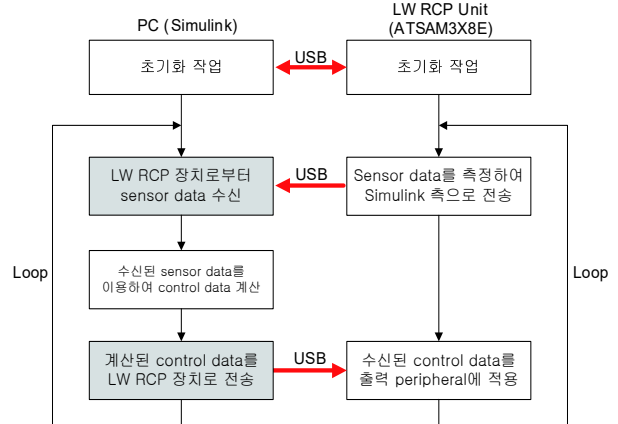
PC (Simulink)

LW RCP Unit
(ATSAM3X8E)

초기화 작업

USB

초기화 작업

LW RCP 장치로부터
sensor data 수신

USB

Sensor data를 측정하여
Simulink 측으로 전송

Loop

수신된 sensor data를
이용하여 control data 계산

Loop

계산된 control data를
LW RCP 장치로 전송

USB

수신된 control data를
출력 peripheral에 적용